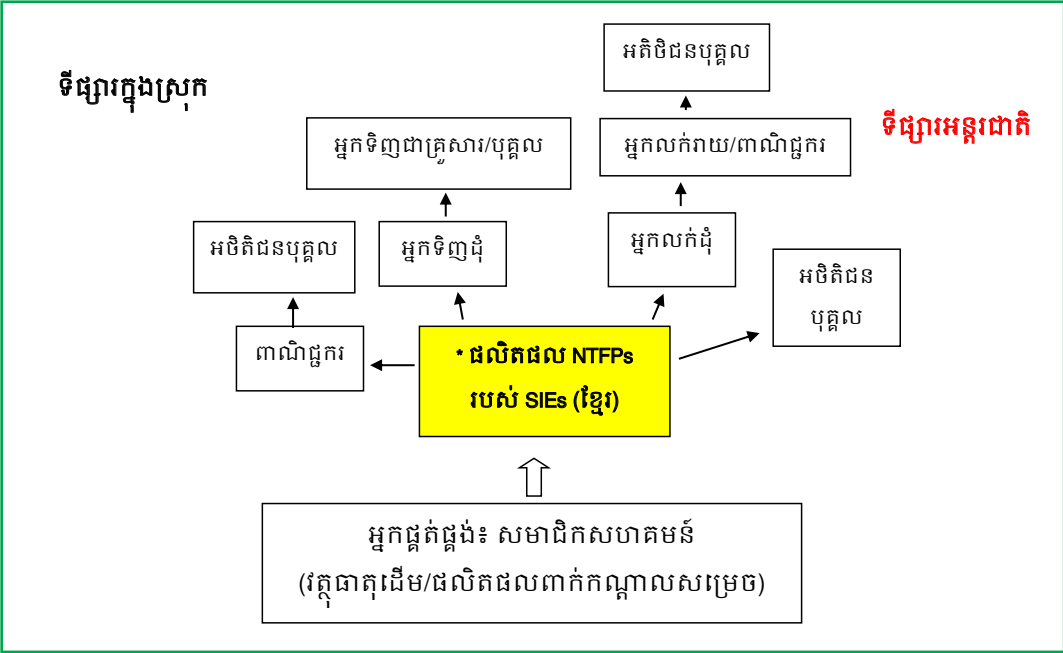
ទីផ្សារក្នុងស្រុក

អតិថិជនបុគ្គល

ទីផ្សារអន្តរជាតិ

អ្នកទិញជាគ្រួសារ/បុគ្គល

អ្នកលក់រាយ/ពាណិជ្ជករ

អថិតិជនបុគ្គល

អ្នកទិញដុំ

អ្នកលក់ដុំ

អថិតិជន បុគ្គល

ពាណិជ្ជករ

* ផលិតផល NTFPs របស់ SIEs (ខ្មែរ)

អ្នកផ្គត់ផ្គង់៖ សមាជិកសហគមន៍ (វត្ថុធាតុដើម/ផលិតផលពាក់កណ្ដាលសម្រេច)